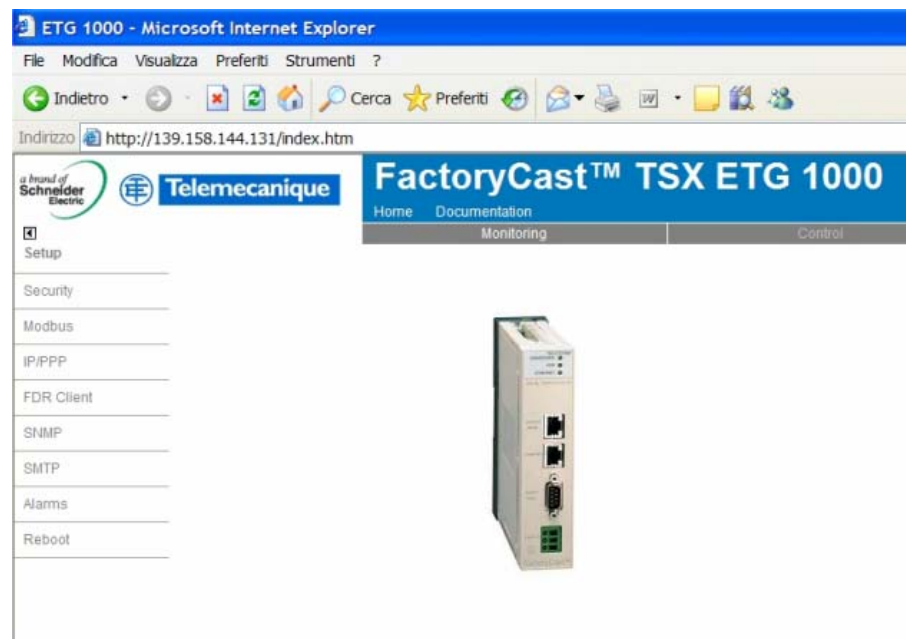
ETG 1000 - Microsoft Internet Explorer

File Modifica Visualizza Preferiti Strumenti ?

Indietro Cerca Preferiti

Indirizzo http://139.158.144.131/index.htm

a brand of Schneider Electric

Telemecanique

FactoryCast™ TSX ETG 1000

Home Documentation

Monitoring Control

Setup

Security

Modbus

IP/PPP

FDR Client

SNMP

SMTP

Alarms

Reboot